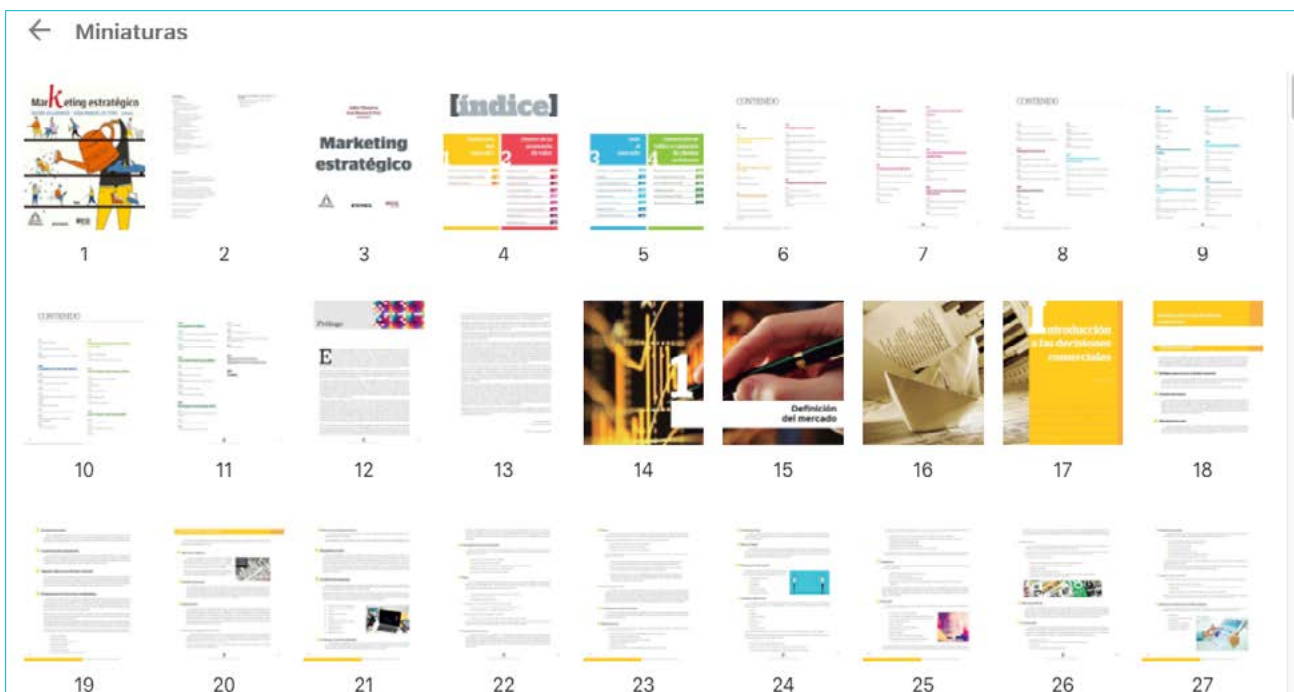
Miniaturas

MarKeting estratégico

1

2

Marketing estratégico

3

[índice]

4

5

CONTENIDO

6

7

CONTENIDO

8

9

CONTENIDO

10

11

Prólogo

E

12

13

1

14

Definición del mercado

15

16

Introducción a las decisiones comerciales

17

18

19

20

21

22

23

24

25

26

27